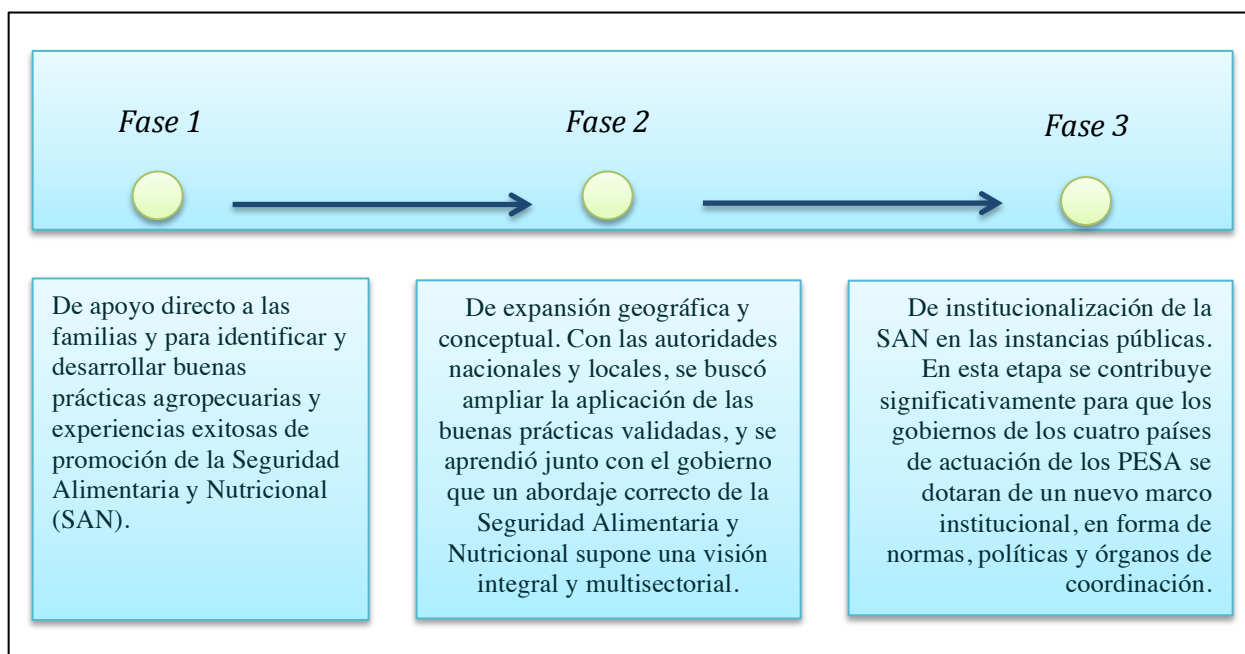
Fase 1

Fase 2

Fase 3

De apoyo directo a las familias y para identificar y desarrollar buenas prácticas agropecuarias y experiencias exitosas de promoción de la Seguridad Alimentaria y Nutricional (SAN).

De expansión geográfica y conceptual. Con las autoridades nacionales y locales, se buscó ampliar la aplicación de las buenas prácticas validadas, y se aprendió junto con el gobierno que un abordaje correcto de la Seguridad Alimentaria y Nutricional supone una visión integral y multisectorial.

De institucionalización de la SAN en las instancias públicas. En esta etapa se contribuye significativamente para que los gobiernos de los cuatro países de actuación de los PESA se dotaran de un nuevo marco institucional, en forma de normas, políticas y órganos de coordinación.